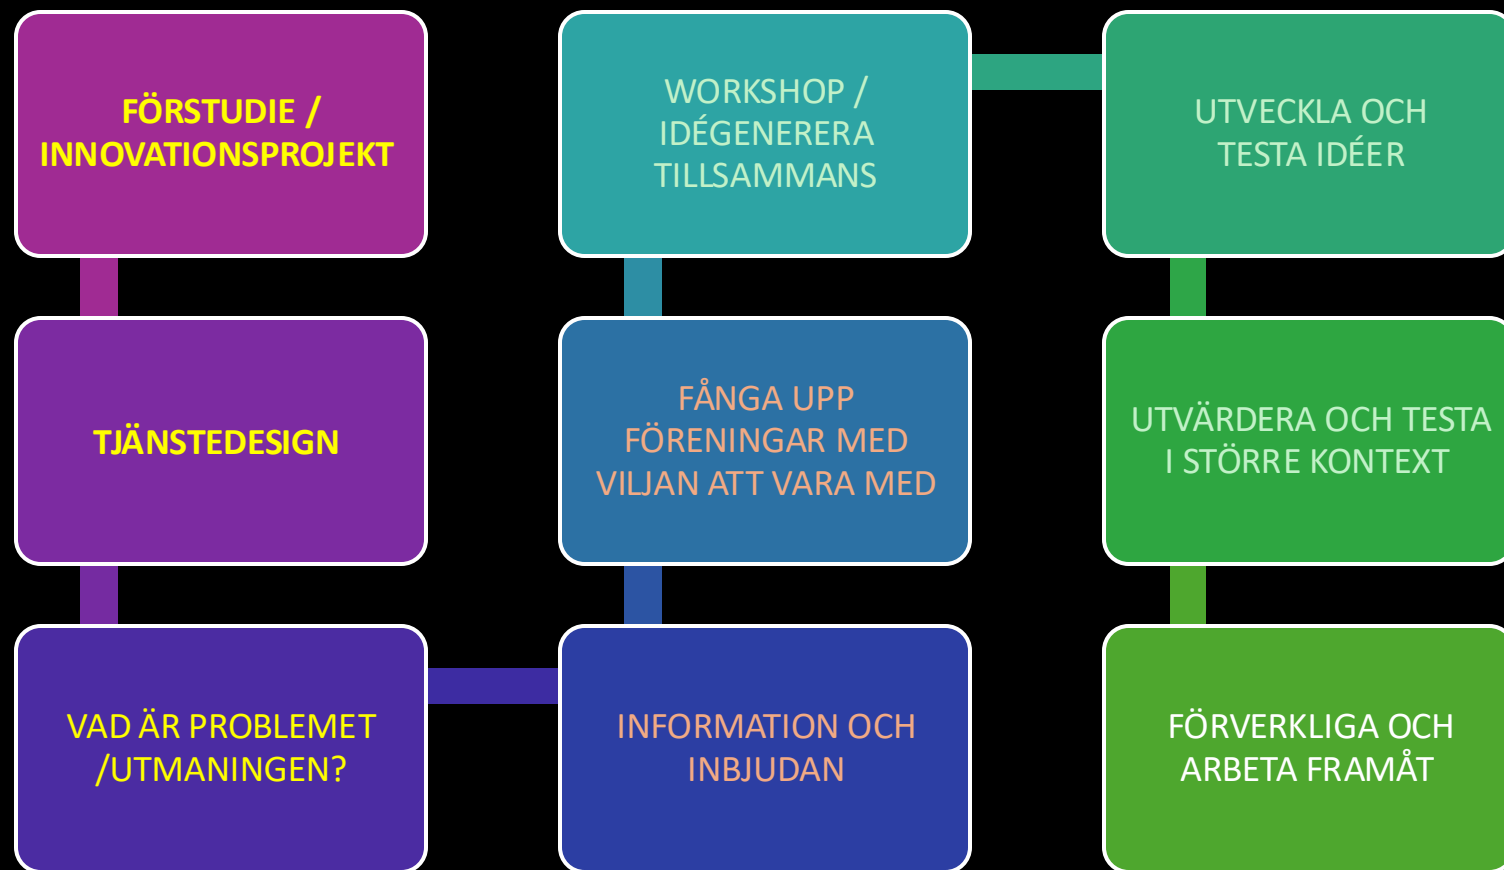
FÖRSTUDIE / INNOVATIONSPROJEKT

TJÄNSTEDESIGN

VAD ÄR PROBLEMET /UTMANINGEN?

INFORMATION OCH INBJUDAN

FÅNGA UPP FÖRENINGAR MED VILJAN ATT VARA MED

WORKSHOP / IDÉGENERERA TILLSAMMANS

UTVECKLA OCH TESTA IDÉER

UTVÄRDERA OCH TESTA I STÖRRE KONTEXT

FÖRVERKLIGA OCH ARBETA FRAMÅT